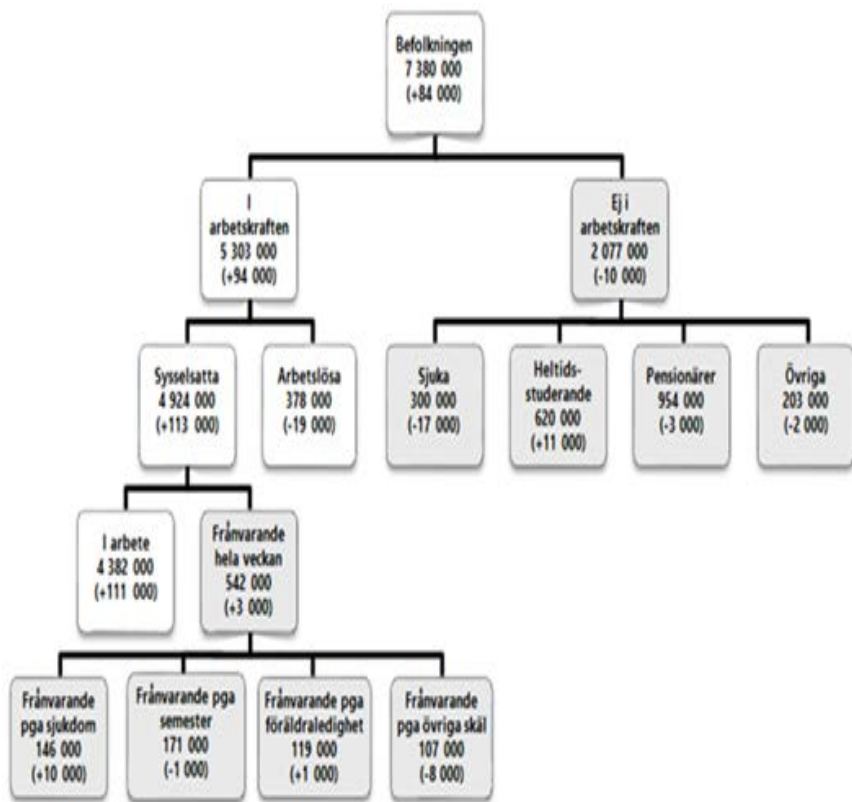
Befolkningen
7 380 000
(+84 000)

I
arbetskraften
5 303 000
(+94 000)

Ej i
arbetskraften
2 077 000
(-10 000)

Sysselsatta
4 924 000
(+113 000)

Arbetslösa
378 000
(-19 000)

Sjuka
300 000
(-17 000)

Heltidsstuderande
620 000
(+11 000)

Pensionärer
954 000
(-3 000)

Övriga
203 000
(-2 000)

I arbete
4 382 000
(+111 000)

Frånvarande
hela veckan
542 000
(+3 000)

Frånvarande
pga sjukdom
146 000
(+10 000)

Frånvarande pga
semester
171 000
(-1 000)

Frånvarande pga
föräldraledighet
119 000
(+1 000)

Frånvarande
pga övriga skäl
107 000
(-8 000)